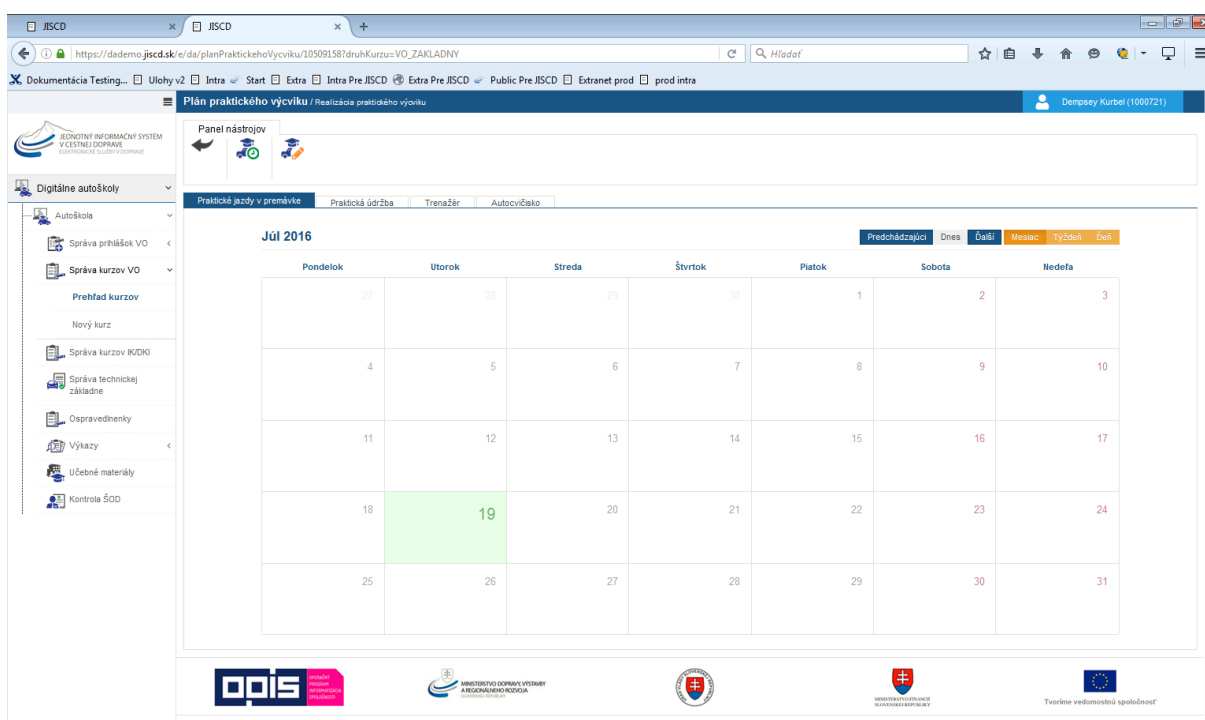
JISCD × JISCD × +

https://dademo.jiscd.sk/e/da/planPraktickehoVycviku/10509158?druhKurzu=VO_ZAKLADNY

Hľadať

Dokumentácia Testing... Ulohy v2 Intra Start Extra Intra Pre JISCD Extra Pre JISCD Public Pre JISCD Extranet prod prod intra

Plán praktického výcviku / Realizácia praktického výcviku

Dempsey Kurbel (1000721)

JEDNOTNÝ INFORMAČNÝ SYSTÉM V CESTNEJ DOPRAVE ELEKTRONICKÉ SLUŽBY V DOPRAVE

Digitálne autoškoly

Autoškola

Správa prihlášok VO

Správa kurzov VO

Prehľad kurzov

Nový kurz

Správa kurzov IK/DKI

Správa technickej základne

Ospravedlnenky

Výkazy

Učebné materiály

Kontrola ŠOD

Panel nástrojov

Praktické jazdy v premávke | Praktická údržba | Trenažér | Autocvičisko

Júl 2016

Predchádzajúci Dnes Ďalší Mesiac Týždeň Deň

| Pondelok | Utorok | Streda | Štvrtok | Piatok | Sobota | Nedeľa |
|---|---|---|---|---|---|---|
| 27 | 28 | 29 | 30 | 1 | 2 | 3 |
| 4 | 5 | 6 | 7 | 8 | 9 | 10 |
| 11 | 12 | 13 | 14 | 15 | 16 | 17 |
| 18 | 19 | 20 | 21 | 22 | 23 | 24 |
| 25 | 26 | 27 | 28 | 29 | 30 | 31 |

OPIS OPERAČNÝ PROGRAM INFORMATIZÁCIA SPOLOČNOSTI

MINISTERSTVO DOPRAVY, VÝSTAVBY A REGIONÁLNEHO ROZVOJA

MINISTERSTVO FINANCIÍ SLOVENSKEJ REPUBLIKY

Tvoríme vedomostnú spoločnosť